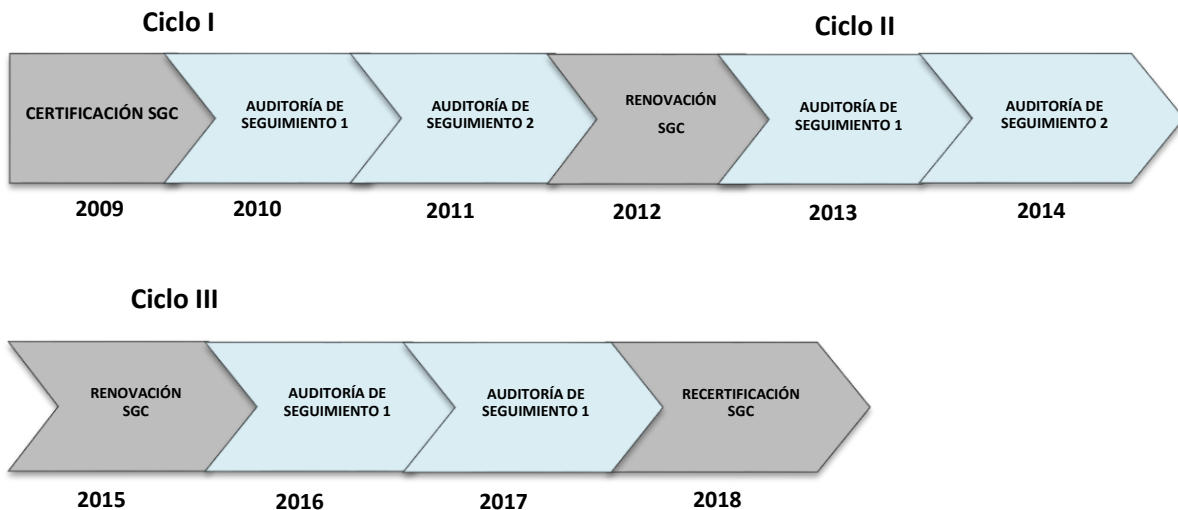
Ciclo I

Ciclo II

CERTIFICACIÓN SGC

AUDITORÍA DE SEGUIMIENTO 1

AUDITORÍA DE SEGUIMIENTO 2

RENOVACIÓN SGC

AUDITORÍA DE SEGUIMIENTO 1

AUDITORÍA DE SEGUIMIENTO 2

2009 2010 2011 2012 2013 2014

Ciclo III

RENOVACIÓN SGC

AUDITORÍA DE SEGUIMIENTO 1

AUDITORÍA DE SEGUIMIENTO 1

RECERTIFICACIÓN SGC

2015 2016 2017 2018